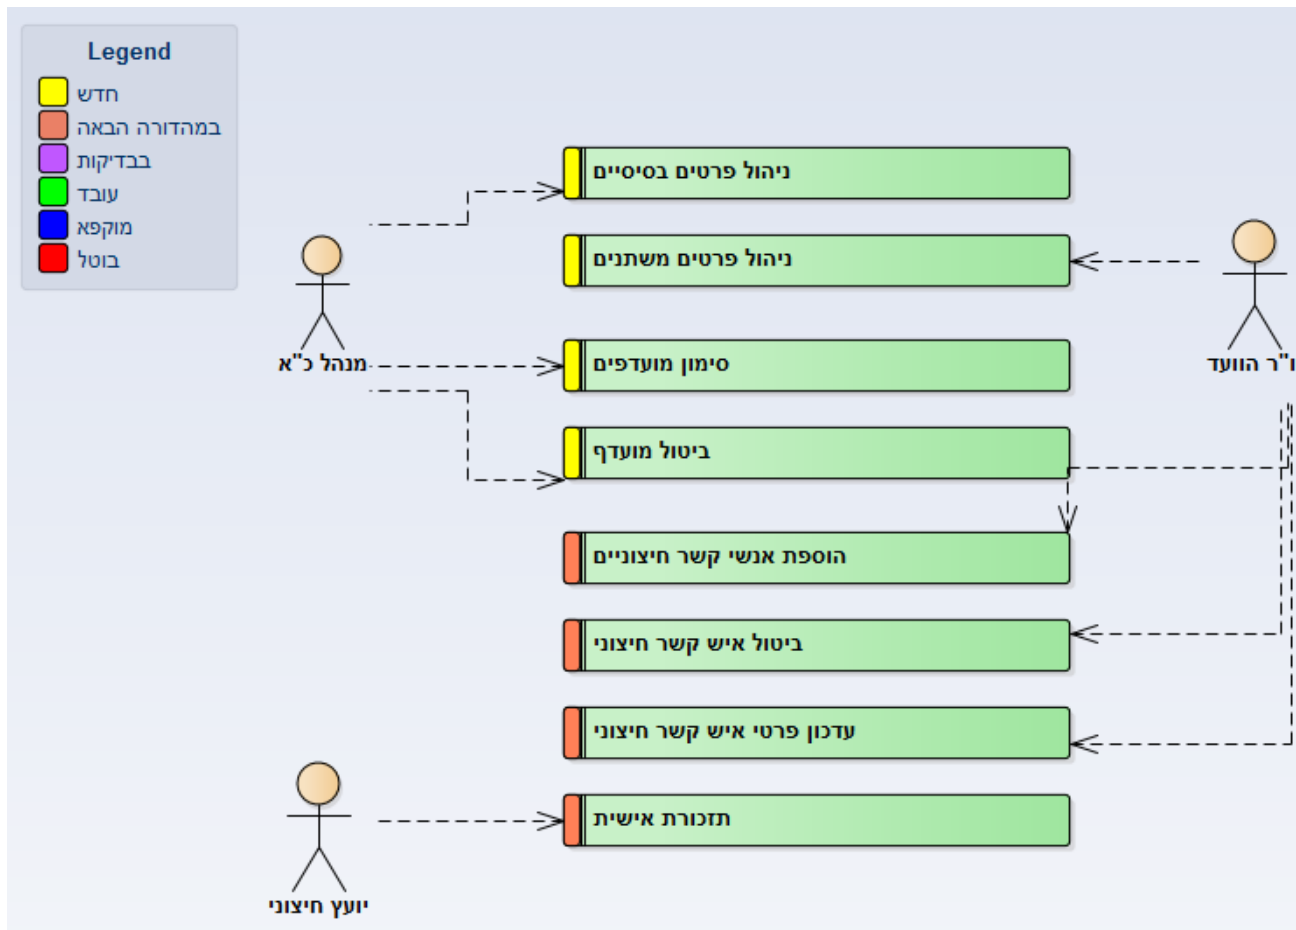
Legend
חדש
במהדורה הבאה
בבדיקות
עובד
מוקפא
בוטל

מנהל כ"א
ו"ר הוועד
יועץ חיצוני

ניהול פרטים בסיסיים
ניהול פרטים משתנים
סימון מועדפים
ביטול מועדף
הוספת אנשי קשר חיצוניים
ביטול איש קשר חיצוני
עדכון פרטי איש קשר חיצוני
תזכורת אישית